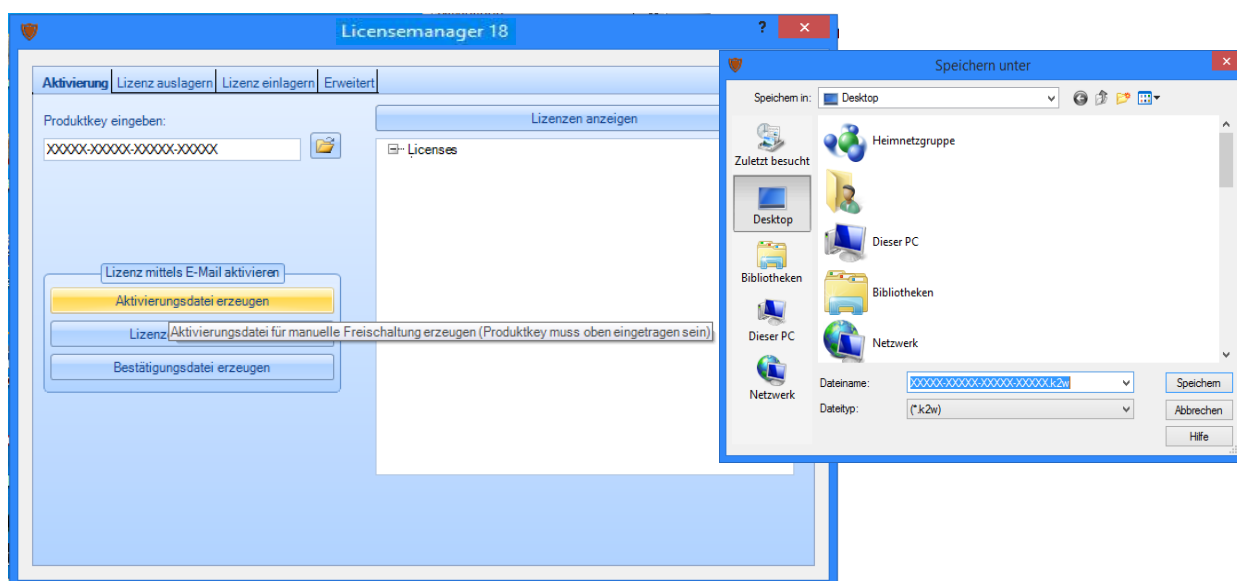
Licensemanager 18

?

Aktivierung | Lizenz auslagern | Lizenz einlagern | Erweitert

Produktkey eingeben:

XXXXX-XXXXX-XXXXX-XXXXX

Lizenzen anzeigen

Licenses

Lizenz mittels E-Mail aktivieren

Aktivierungsdatei erzeugen

Lizenz

Aktivierungsdatei für manuelle Freischaltung erzeugen (Produktkey muss oben eingetragen sein)

Bestätigungsdatei erzeugen

Speichern unter

Speichern in: Desktop

Zuletzt besucht

Desktop

Bibliotheken

Dieser PC

Netzwerk

Heimnetzgruppe

Dieser PC

Bibliotheken

Netzwerk

Dateiname: XXXXX-XXXXX-XXXXX-XXXXX.k2w

Dateityp: (*.k2w)

Speichern

Abbrechen

Hilfe